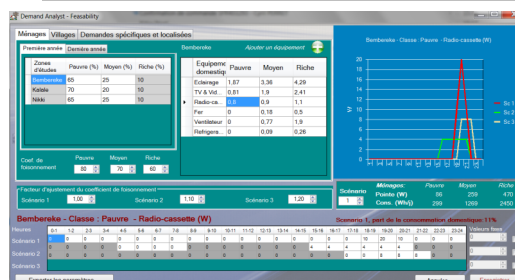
Demand Analyst - Feasability

Ménages | Villages | Demandes spécifiques et localisées

Première année | Dernière année

| Zones d'études | Pauvre (%) | Moyen (%) | Riche (%) |
|---|---|---|---|
| Bembereke | 65 | 25 | 10 |
| Kalale | 70 | 20 | 10 |
| Nikki | 65 | 25 | 10 |

Bembereke | Ajouter un équipement

| Equipeme domestiqu | Pauvre | Moyen | Riche |
|---|---|---|---|
| Eclairage | 1,87 | 3,36 | 4,29 |
| TV & Vid... | 0,81 | 1,9 | 2,41 |
| Radio-ca... | 0,8 | 0,9 | 1,1 |
| Fer | 0 | 0,18 | 0,5 |
| Ventilateur | 0 | 0,77 | 1,9 |
| Refrigera... | 0 | 0,09 | 0,26 |

Coef. de foisonnement | Pauvre 80 | Moyen 70 | Riche 60

Facteur d'ajustement du coefficient de foisonnement
Scénario 1 1,00 | Scénario 2 1,10 | Scénario 3 1,20

Bembereke - Classe : Pauvre - Radio-cassette (W)

20 18 16 14 12 10 8 6 4 2 0
W
Sc 1
Sc 2
Sc 3

Scénario 1
Ménages: | Pauvre | Moyen | Riche
Pointe (W) | 86 | 259 | 470
Cons. (Wh/j) | 289 | 1269 | 2450

Bembereke - Classe : Pauvre - Radio-cassette (W)
Scenario 1, part de la consommation domestique: 11%

Heures | 0-1 | 1-2 | 2-3 | 3-4 | 4-5 | 5-6 | 6-7 | 7-8 | 8-9 | 9-10 | 10-11 | 11-12 | 12-13 | 13-14 | 14-15 | 15-16 | 16-17 | 17-18 | 18-19 | 19-20 | 20-21 | 21-22 | 22-23 | 23-24
Scénario 1
Scénario 2
Scénario 3
Valeurs fixes